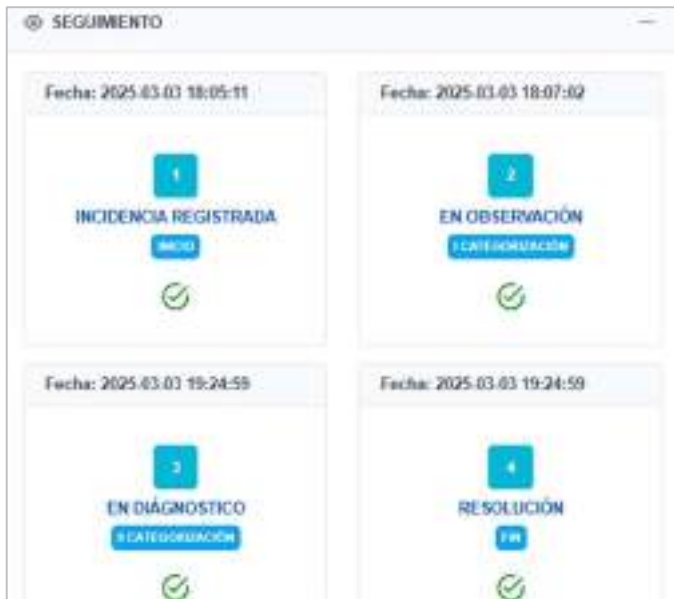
SEGUIMIENTO

—

Fecha: 2025-03-03 18:05:11

1

INCIDENCIA REGISTRADA

INICIO

Fecha: 2025-03-03 18:07:02

2

EN OBSERVACIÓN

I CATEGORIZACIÓN

Fecha: 2025-03-03 19:24:59

3

EN DIÁGNOSTICO

II CATEGORIZACIÓN

Fecha: 2025-03-03 19:24:59

4

RESOLUCIÓN

FIN